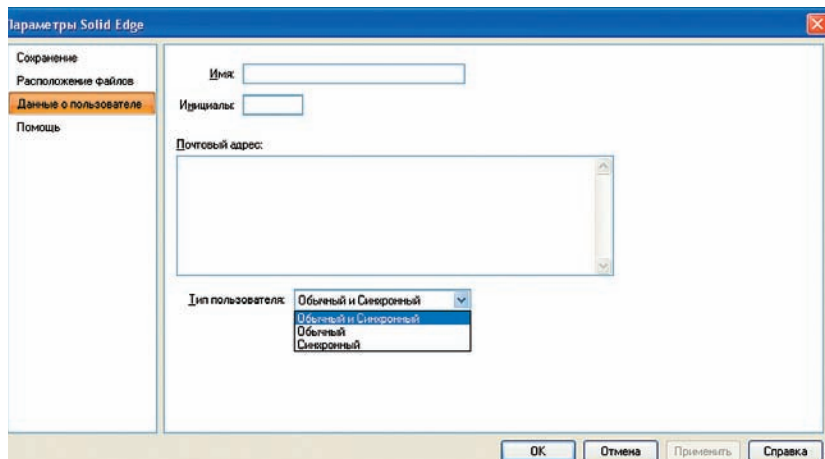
Параметры Solid Edge

Сохранение
Расположение файлов
Данные о пользователе
Помощь

Имя:
Инициалы:
Почтовый адрес:

Тип пользователя: Обычный и Синхронный
Обычный и Синхронный
Обычный
Синхронный

OK
Отмена
Применить
Справка